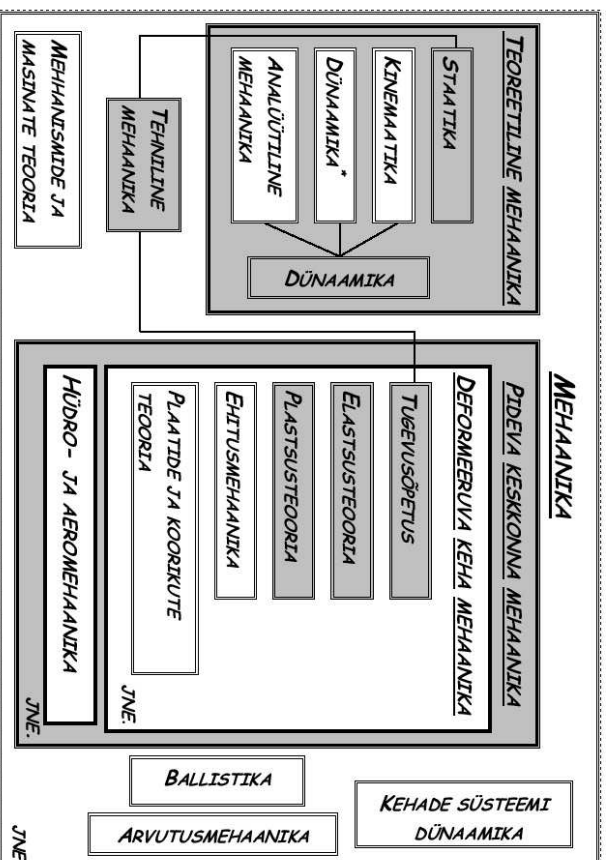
Mehaanika

Teoreetiline mehaanika

Staatika

Kinemaatika

Dünaamika*

Analüütiline mehaanika

Dünaamika

Tehniline mehaanika

Mehhanismide ja masinate teooria

Pideva keskkonna mehaanika

Deformeeruva keha mehaanika

Tugevusõpetus

Elastsusteooria

Plastsusteooria

Ehitusmehaanika

Plaatide ja koorikute teooria

Jne.

Hüdro- ja aeromehaanika

Jne.

Kehade süsteemi dünaamika

Ballistika

Arvutusmehaanika

Jne.